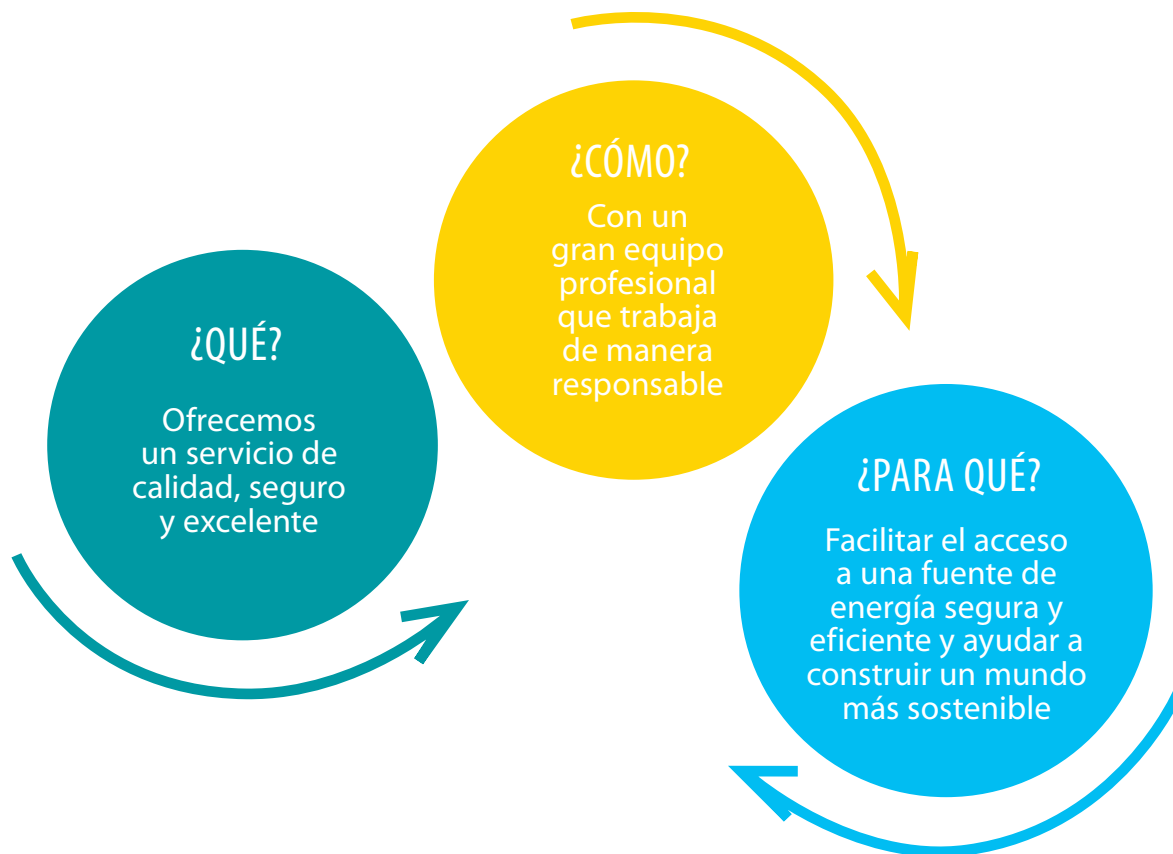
¿QUÉ?

Ofrecemos un servicio de calidad, seguro y excelente

¿CÓMO?

Con un gran equipo profesional que trabaja de manera responsable

¿PARA QUÉ?

Facilitar el acceso a una fuente de energía segura y eficiente y ayudar a construir un mundo más sostenible